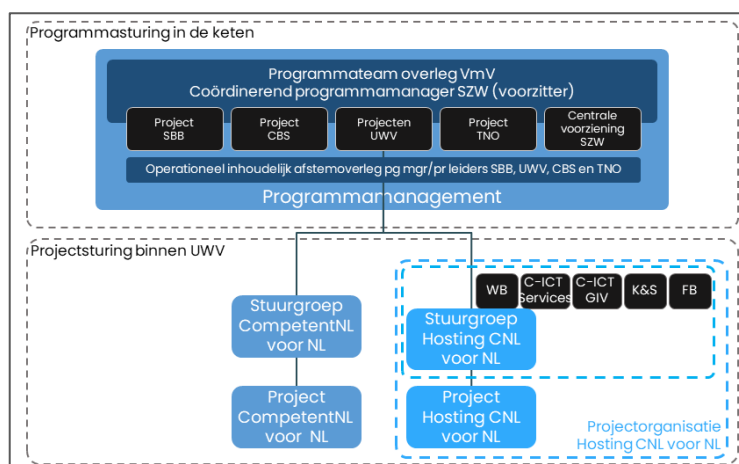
Programmasturing in de keten

Programmateam overleg VmV
Coördinerend programmamanager SZW (voorzitter)

Project SBB

Project CBS

Projecten UWV

Project TNO

Centrale voorziening SZW

Operationeel inhoudelijk afstemoverleg pg mgr/pr leiders SBB, UWV, CBS en TNO

Programmamanagement

Projectsturing binnen UWV

Stuurgroep CompetentNL voor NL

Project CompetentNL voor NL

WB

C-ICT Services

C-ICT GIV

K&S

FB

Stuurgroep Hosting CNL voor NL

Project Hosting CNL voor NL

Projectorganisatie Hosting CNL voor NL